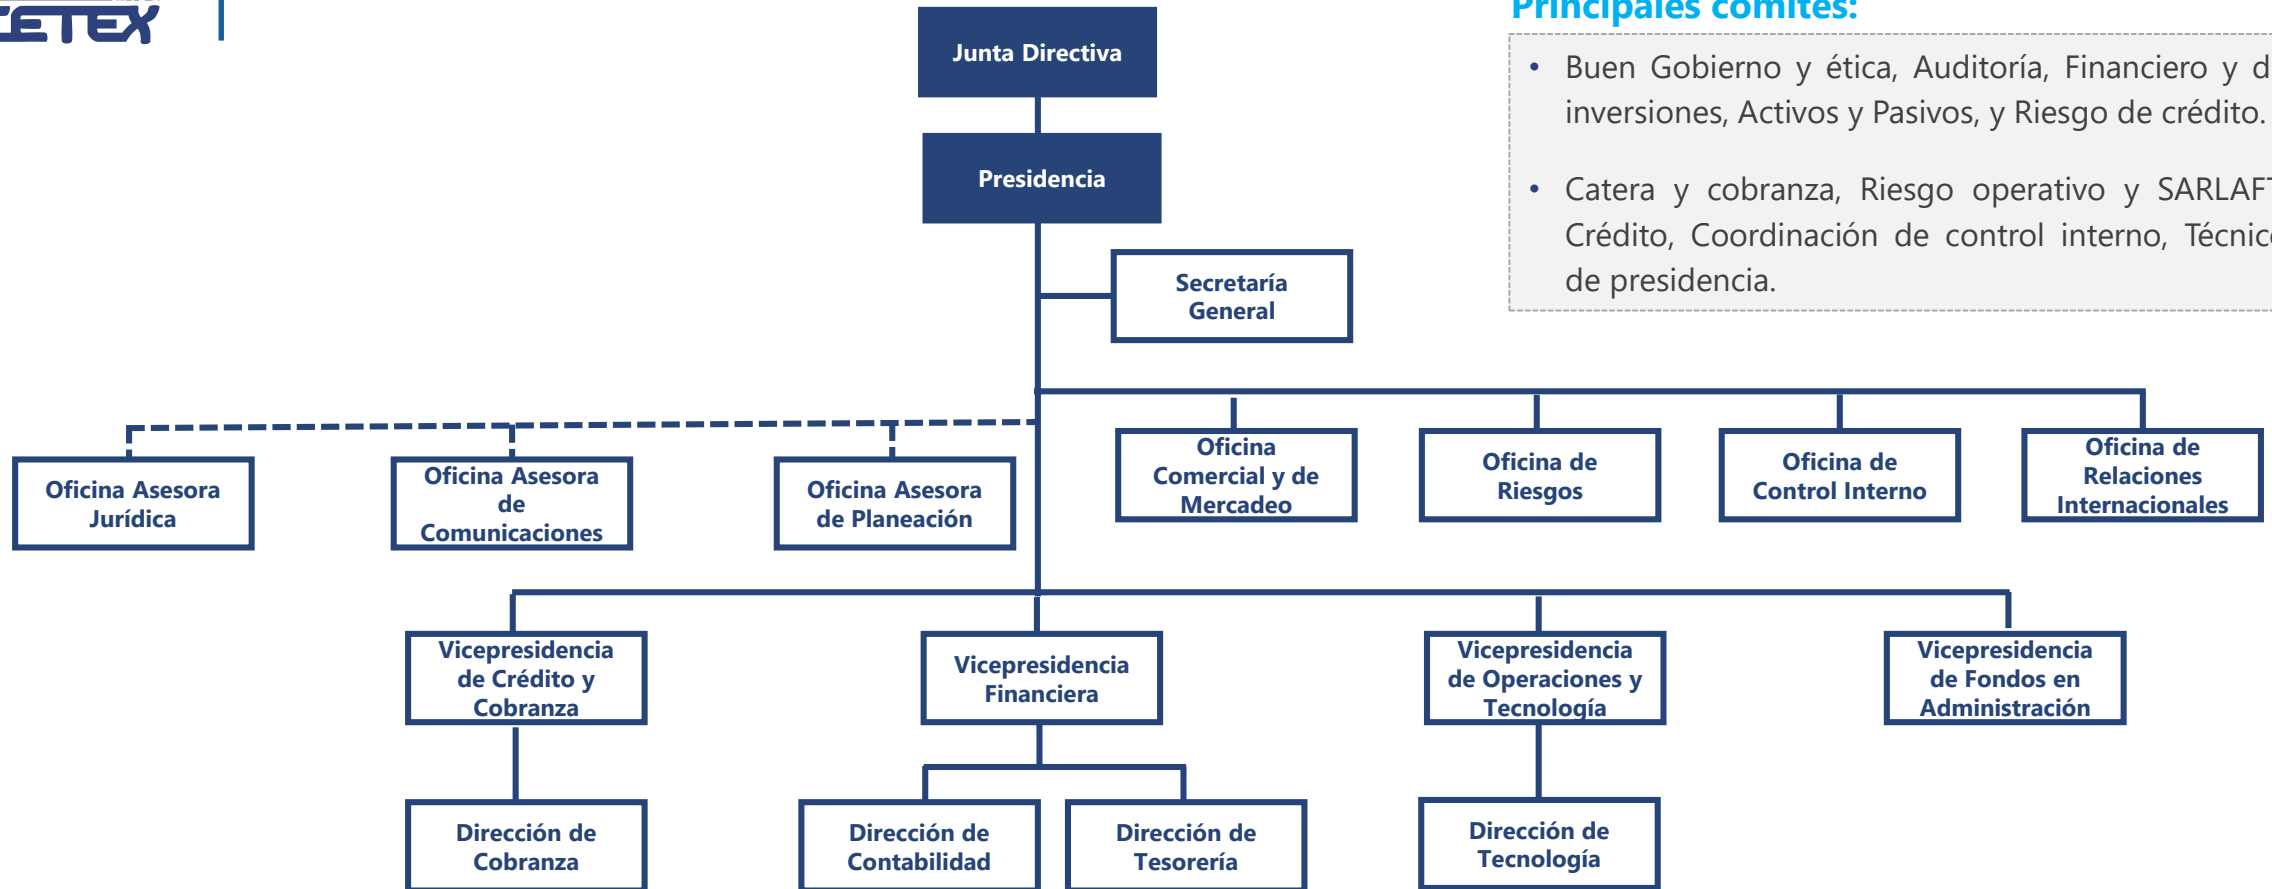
CETEX

Principales comités:

• Buen Gobierno y ética, Auditoría, Financiero y d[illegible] inversiones, Activos y Pasivos, y Riesgo de crédito.

• Catera y cobranza, Riesgo operativo y SARLAF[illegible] Crédito, Coordinación de control interno, Técnic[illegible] de presidencia.

Junta Directiva

Presidencia

Secretaría General

Oficina Asesora Jurídica

Oficina Asesora de Comunicaciones

Oficina Asesora de Planeación

Oficina Comercial y de Mercadeo

Oficina de Riesgos

Oficina de Control Interno

Oficina de Relaciones Internacionales

Vicepresidencia de Crédito y Cobranza

Vicepresidencia Financiera

Vicepresidencia de Operaciones y Tecnología

Vicepresidencia de Fondos en Administración

Dirección de Cobranza

Dirección de Contabilidad

Dirección de Tesorería

Dirección de Tecnología